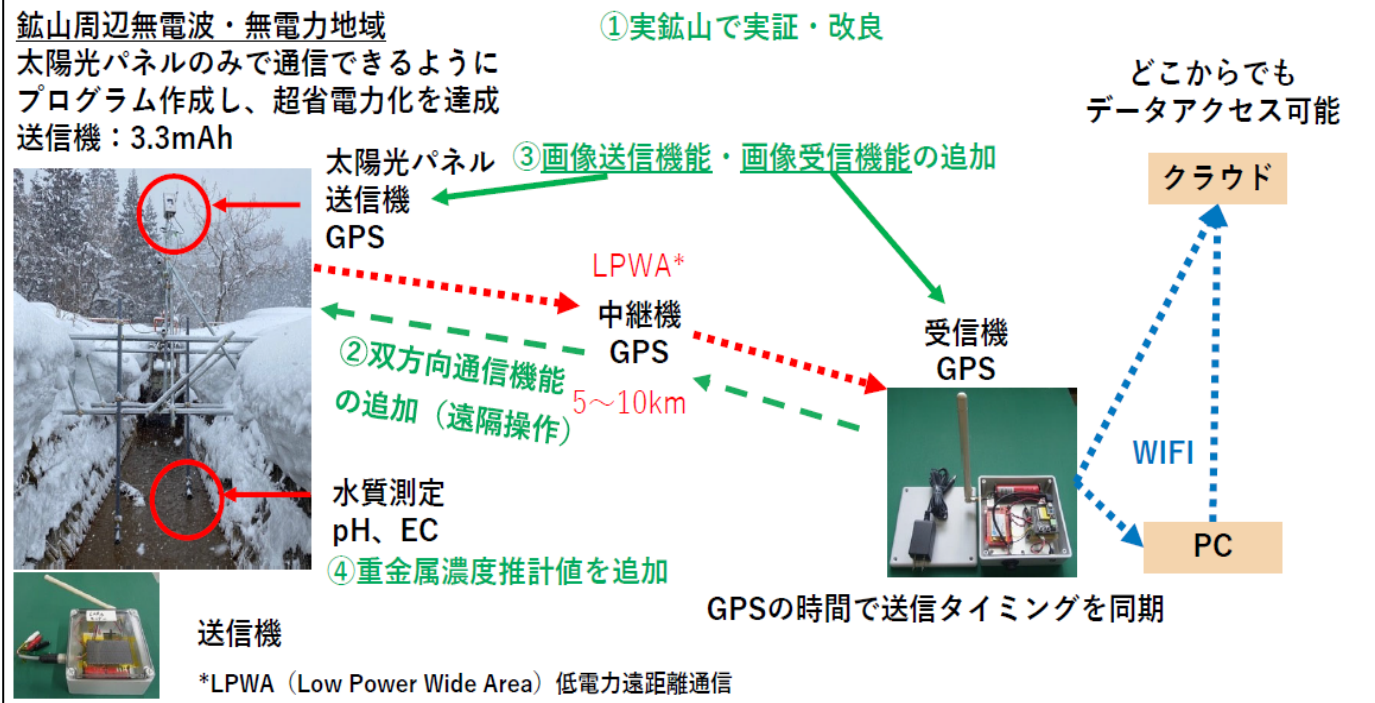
鉱山周辺無電波・無電力地域
太陽光パネルのみで通信できるように
プログラム作成し、超省電力化を達成
送信機：3.3mAh

①実鉱山で実証・改良

どこからでも
データアクセス可能

太陽光パネル
送信機
GPS

③画像送信機能・画像受信機能の追加

クラウド

LPWA*

中継機
GPS

受信機
GPS

②双方向通信機能
の追加（遠隔操作）

5～10km

WIFI

水質測定
pH、EC

④重金属濃度推計値を追加

PC

GPSの時間で送信タイミングを同期

送信機

*LPWA（Low Power Wide Area）低電力遠距離通信